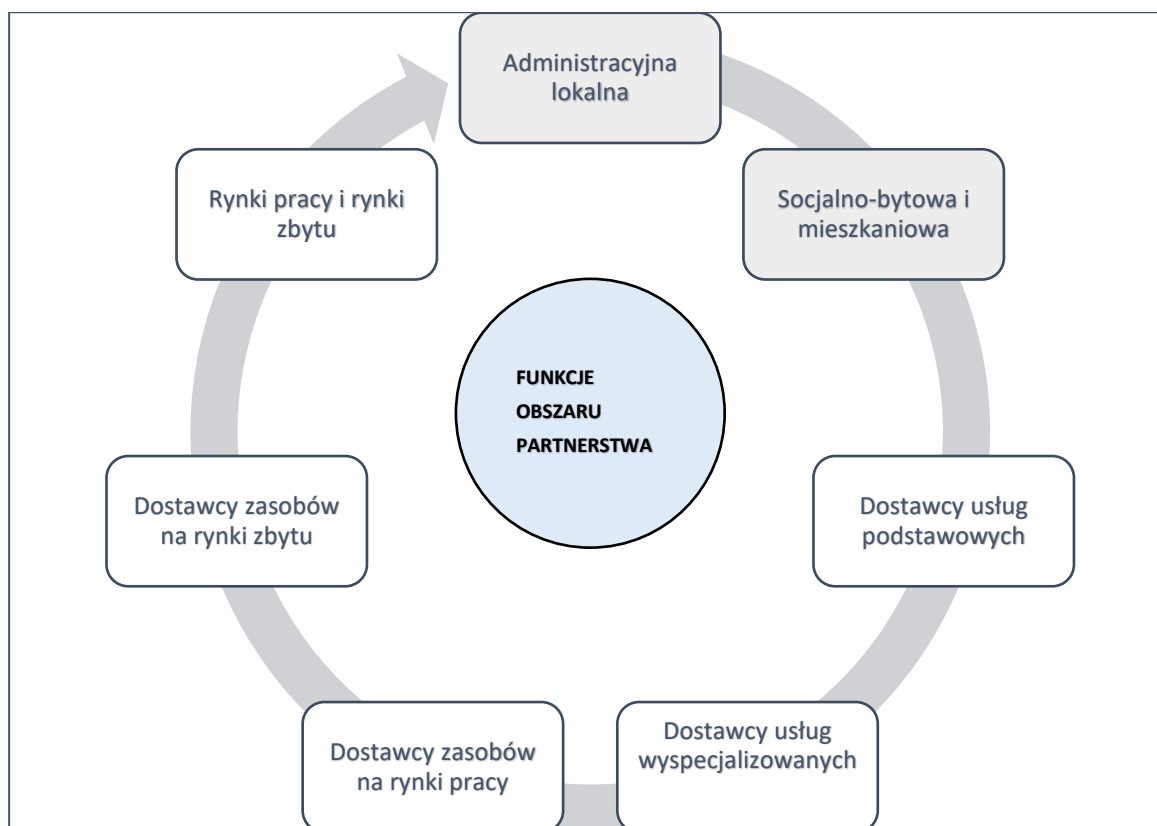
Administracyjna lokalna

Socjalno-bytowa i mieszkaniowa

Dostawcy usług podstawowych

Dostawcy usług wyspecjalizowanych

Dostawcy zasobów na rynki pracy

Dostawcy zasobów na rynki zbytu

Rynki pracy i rynki zbytu

FUNKCJE OBSZARU PARTNERSTWA